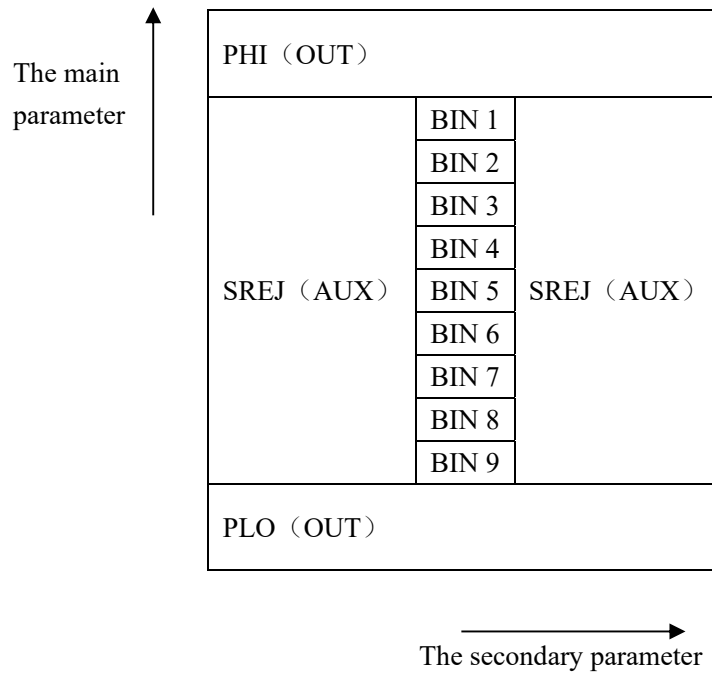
The main parameter

| PHI（OUT） | | |
|---|---|---|
| SREJ（AUX） | BIN 1 | SREJ（AUX） |
| | BIN 2 | |
| | BIN 3 | |
| | BIN 4 | |
| | BIN 5 | |
| | BIN 6 | |
| | BIN 7 | |
| | BIN 8 | |
| | BIN 9 | |
| PLO（OUT） | | |

The secondary parameter